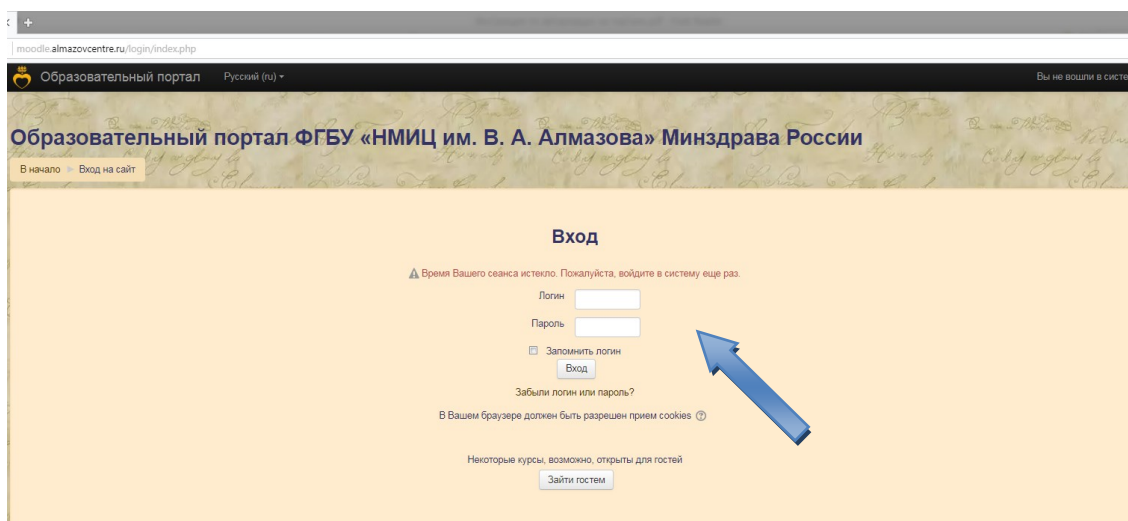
moodle.almazovcentre.ru/login/index.php

Образовательный портал Русский (ru)

Вы не вошли в систе

Образовательный портал ФГБУ «НМИЦ им. В. А. Алмазова» Минздрава России

В начало Вход на сайт

Вход

Время Вашего сеанса истекло. Пожалуйста, войдите в систему еще раз.

Логин

Пароль

Запомнить логин

Вход

Забыли логин или пароль?

В Вашем браузере должен быть разрешен прием cookies

Некоторые курсы, возможно, открыты для гостей

Зайти гостем